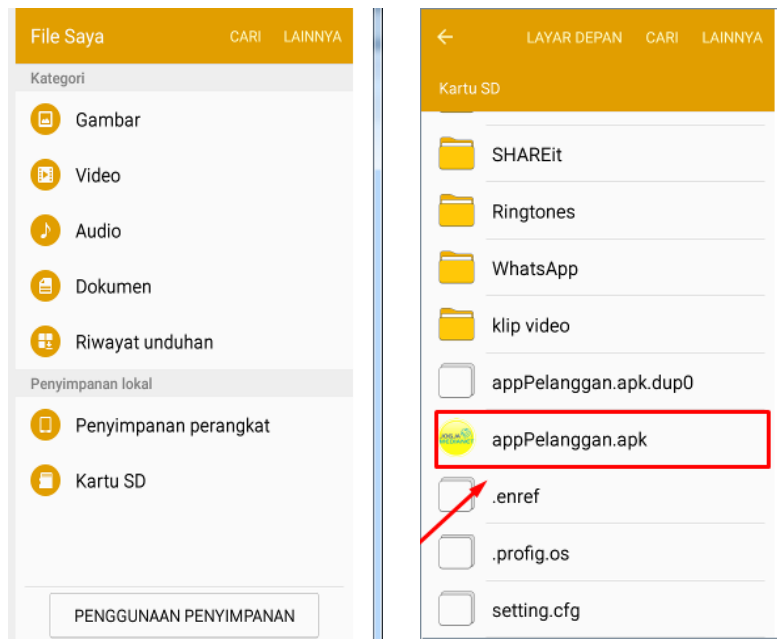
File Saya CARI LAINNYA

Kategori

Gambar

Video

Audio

Dokumen

Riwayat unduhan

Penyimpanan lokal

Penyimpanan perangkat

Kartu SD

PENGGUNAAN PENYIMPANAN

← LAYAR DEPAN CARI LAINNYA

Kartu SD

SHAREit

Ringtones

WhatsApp

klip video

appPelanggan.apk.dup0

appPelanggan.apk

.enref

.profig.os

setting.cfg